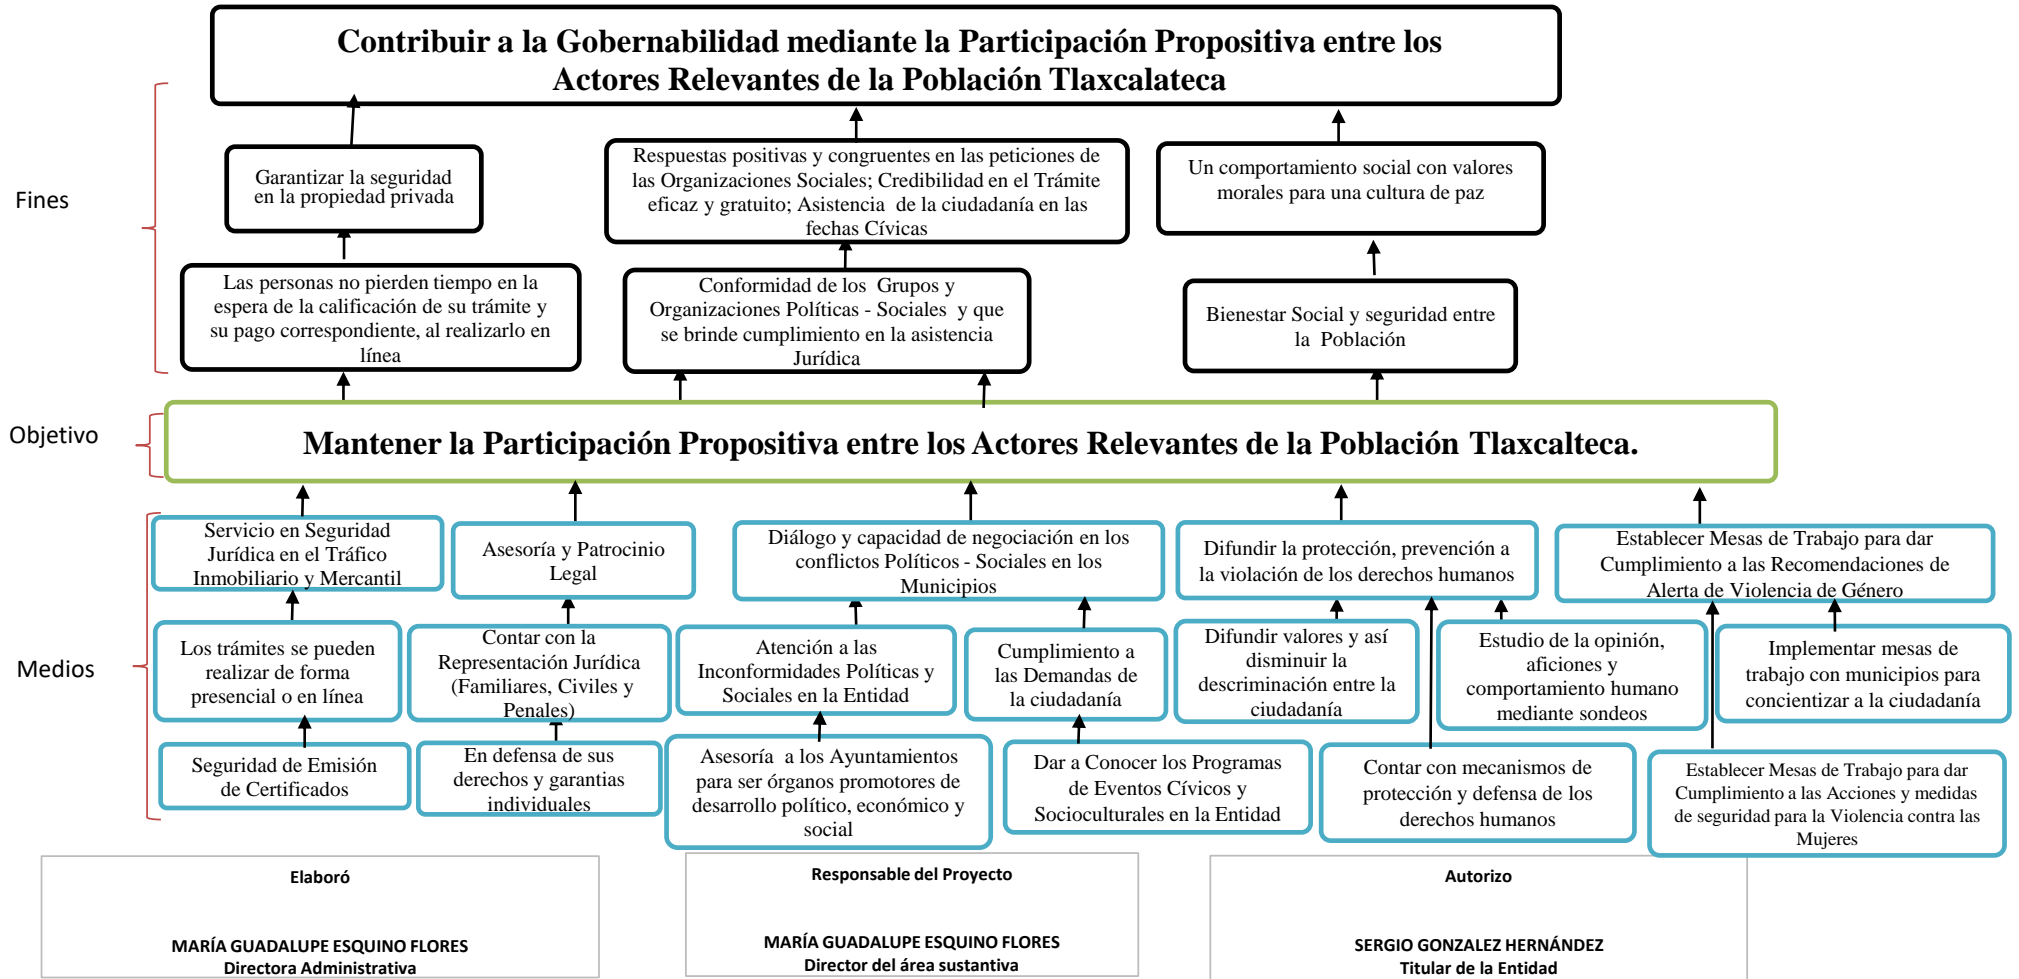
Contribuir a la Gobernabilidad mediante la Participación Propositiva entre los Actores Relevantes de la Población Tlaxcalateca

Fines

Garantizar la seguridad en la propiedad privada

Respuestas positivas y congruentes en las peticiones de las Organizaciones Sociales; Credibilidad en el Trámite eficaz y gratuito; Asistencia de la ciudadanía en las fechas Cívicas

Un comportamiento social con valores morales para una cultura de paz

Las personas no pierden tiempo en la espera de la calificación de su trámite y su pago correspondiente, al realizarlo en línea

Conformidad de los Grupos y Organizaciones Políticas - Sociales y que se brinde cumplimiento en la asistencia Jurídica

Bienestar Social y seguridad entre la Población

Objetivo

Mantener la Participación Propositiva entre los Actores Relevantes de la Población Tlaxcalteca.

Medios

Servicio en Seguridad Jurídica en el Tráfico Inmobiliario y Mercantil

Asesoría y Patrocinio Legal

Diálogo y capacidad de negociación en los conflictos Políticos - Sociales en los Municipios

Difundir la protección, prevención a la violación de los derechos humanos

Establecer Mesas de Trabajo para dar Cumplimiento a las Recomendaciones de Alerta de Violencia de Género

Los trámites se pueden realizar de forma presencial o en línea

Contar con la Representación Jurídica (Familiares, Civiles y Penales)

Atención a las Inconformidades Políticas y Sociales en la Entidad

Cumplimiento a las Demandas de la ciudadanía

Difundir valores y así disminuir la descriminación entre la ciudadanía

Estudio de la opinión, aficiones y comportamiento humano mediante sondeos

Implementar mesas de trabajo con municipios para concientizar a la ciudadanía

Seguridad de Emisión de Certificados

En defensa de sus derechos y garantias individuales

Asesoría a los Ayuntamientos para ser órganos promotores de desarrollo político, económico y social

Dar a Conocer los Programas de Eventos Cívicos y Socioculturales en la Entidad

Contar con mecanismos de protección y defensa de los derechos humanos

Establecer Mesas de Trabajo para dar Cumplimiento a las Acciones y medidas de seguridad para la Violencia contra las Mujeres

Elaboró

MARÍA GUADALUPE ESQUINO FLORES
Directora Administrativa

Responsable del Proyecto

MARÍA GUADALUPE ESQUINO FLORES
Director del área sustantiva

Autorizo

SERGIO GONZALEZ HERNÁNDEZ
Titular de la Entidad